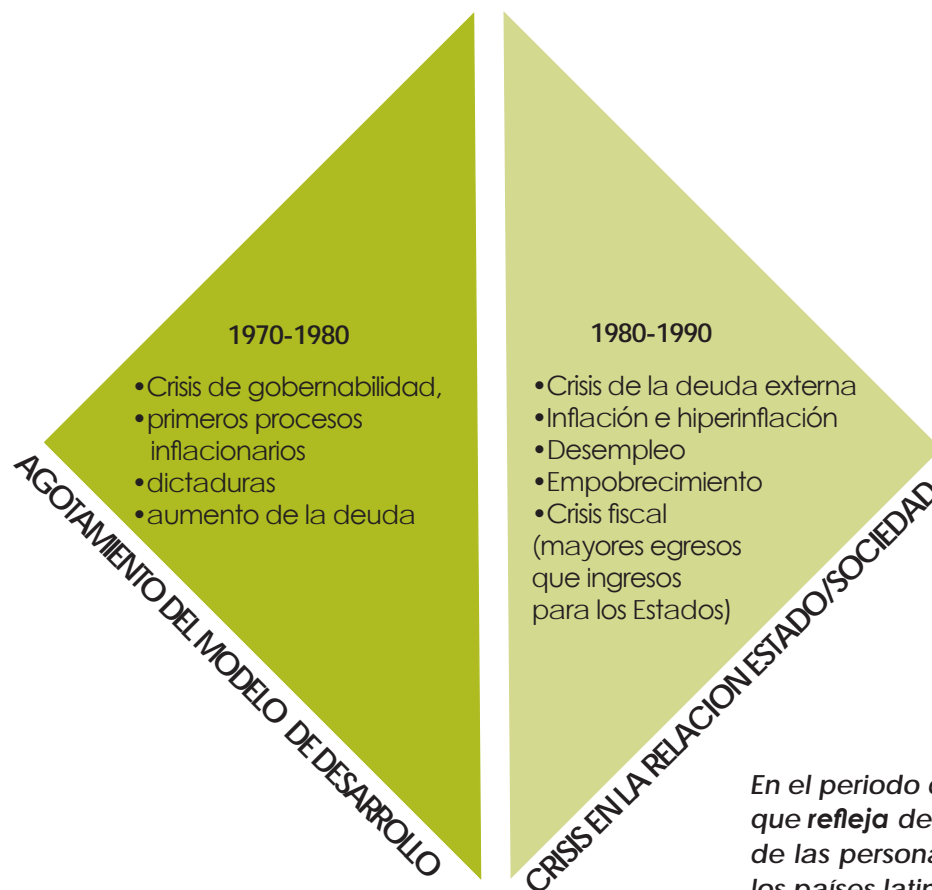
1970-1980

•Crisis de gobernabilidad,
•primeros procesos inflacionarios
•dictaduras
•aumento de la deuda

AGOTAMIENTO DEL MODELO DE DESARROLLO

1980-1990

•Crisis de la deuda externa
•Inflación e hiperinflación
•Desempleo
•Empobrecimiento
•Crisis fiscal (mayores egresos que ingresos para los Estados)

CRISIS EN LA RELACION ESTADO/SOCIEDAD

En el periodo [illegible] que refleja de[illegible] de las persona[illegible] los países latin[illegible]